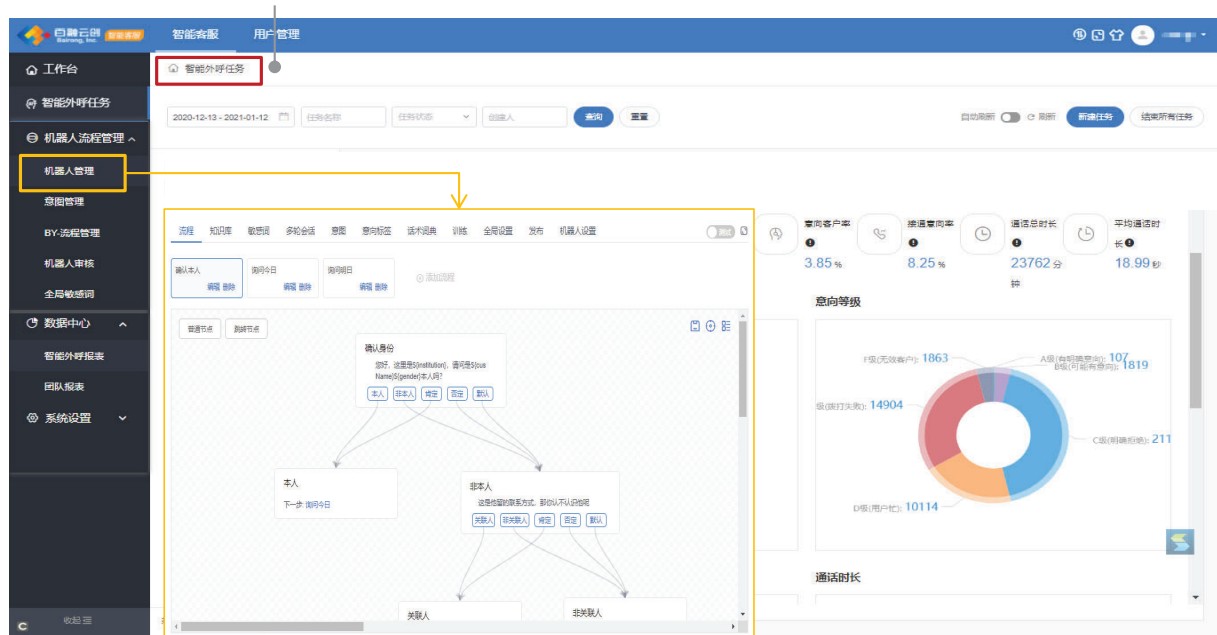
百融云创 Bairong, Inc. 智能客服 智能客服 用户管理

工作台
智能外呼任务
机器人流程管理
机器人管理
意图管理
BY-流程管理
机器人审核
全局敏感词
数据中心
智能外呼报表
团队报表
系统设置
收起

智能外呼任务

2020-12-13 - 2021-01-12 任务名称 任务状态 创建人 查询 重置
自动刷新 刷新 新建任务 结束所有任务

流程 知识库 敏感词 多轮会话 意图 意向标签 话术词典 训练 全局设置 发布 机器人设置

确认本人 编辑 删除
询问今日 编辑 删除
询问明日 编辑 删除
添加流程

普通节点 跳转节点

确认身份
您好，这里是${institution}，请问是${cusName}${gender}本人吗？
本人 非本人 肯定 否定 默认

本人
下一步: 询问今日

非本人
这是他留的联系方式，那你认识他吗
关联人 非关联人 肯定 否定 默认

关联人
非关联人

意向客户率
3.85 %
接通意向率
8.25 %
通话总时长
23762 分钟
平均通话时长
18.99 秒

意向等级
F级(无效客户): 1863
A级(有明确意向): 107
B级(可能有意向): 1819
级(拨打失败): 14904
C级(明确拒绝): 211
D级(用户忙): 10114

通话时长